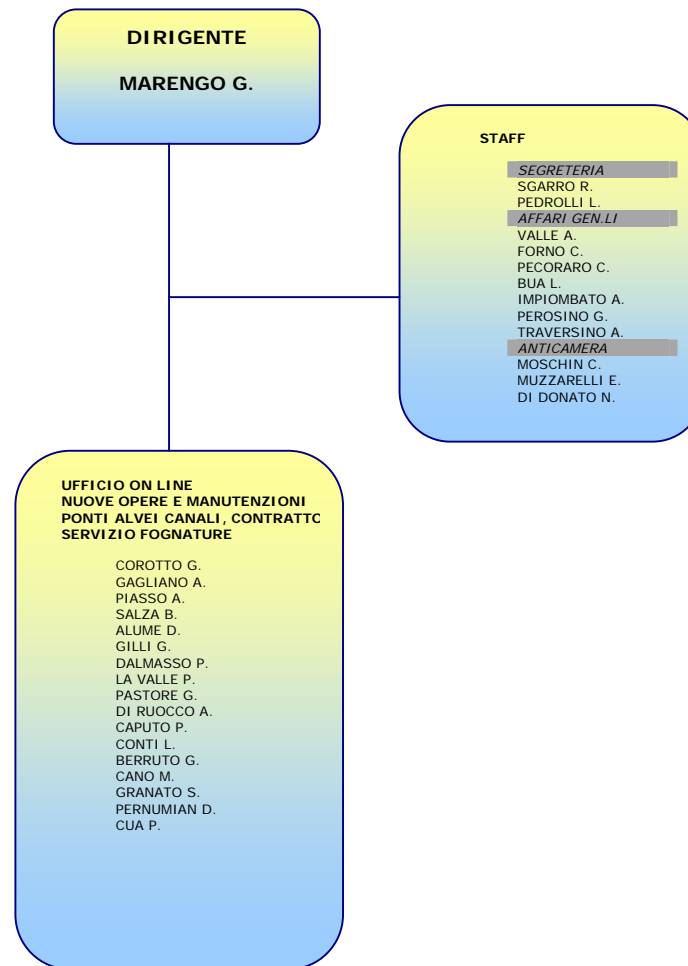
DIRIGENTE

MARENGO G.

STAFF

SEGRETERIA
SGARRO R.
PEDROLLI L.
AFFARI GEN.LI
VALLE A.
FORNO C.
PECORARO C.
BUA L.
IMPIOMBATO A.
PEROSINO G.
TRAVERSINO A.
ANTICAMERA
MOSCHIN C.
MUZZARELLI E.
DI DONATO N.

UFFICIO ON LINE
NUOVE OPERE E MANUTENZIONI
PONTI ALVEI CANALI, CONTRATTC
SERVIZIO FOGNATURE

COROTTO G.
GAGLIANO A.
PIASSO A.
SALZA B.
ALUME D.
GILLI G.
DALMASSO P.
LA VALLE P.
PASTORE G.
DI RUOCCO A.
CAPUTO P.
CONTI L.
BERRUTO G.
CANO M.
GRANATO S.
PERNUMIAN D.
CUA P.